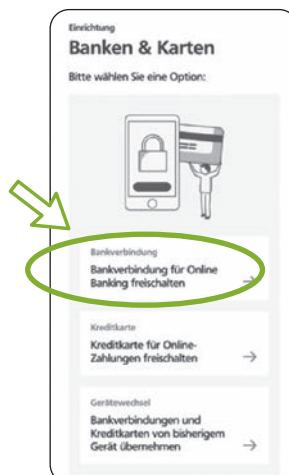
Einrichtung
Banken & Karten

Bitte wählen Sie eine Option:

Bankverbindung
Bankverbindung für Online Banking freischalten →

Kreditkarte
Kreditkarte für Online-Zahlungen freischalten →

Gerätewechsel
Bankverbindungen und Kreditkarten von bisherigem Gerät übernehmen →